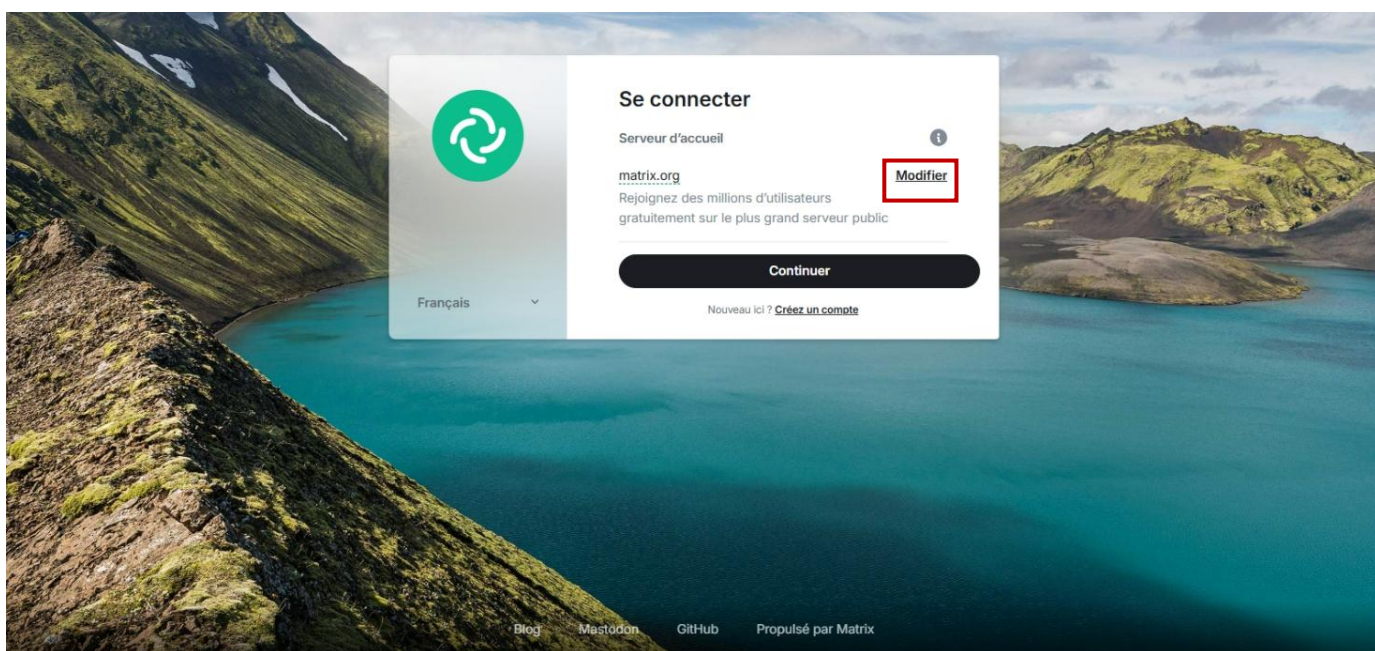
Français

Se connecter

Serveur d'accueil

matrix.org

Modifier

Rejoignez des millions d'utilisateurs gratuitement sur le plus grand serveur public

Continuer

Nouveau ici ? Créez un compte

Blog Mastodon GitHub Propulsé par Matrix